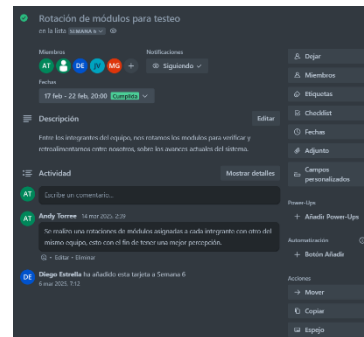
Rotación de módulos para testeo
en la lista SEMANA 6

Miembros
AT DE MG +

Notificaciones
Siguiendo

Fechas
17 feb - 22 feb, 20:00 Cumplida

Descripción
Editar

Entre los integrantes del equipo, nos rotamos los modulos para verificar y retroalimentarnos entre nosotros, sobre los avances actuales del sistema.

Actividad
Mostrar detalles

AT Escribe un comentario...

AT Andy Torres 14 mar 2025, 2:39
Se realizo una rotaciones de módulos asignadas a cada integrante con otro del mismo equipo, esto con el fin de tener una mejor percepción.
Editar • Eliminar

DE Diego Estrella ha añadido esta tarjeta a Semana 6
6 mar 2025, 7:12

Dejar
Miembros
Etiquetas
Checklist
Fechas
Adjunto
Campos personalizados

Power-Ups
+ Añadir Power-Ups

Automatización
+ Botón Añadir

Acciones
→ Mover
Copiar
Espejo